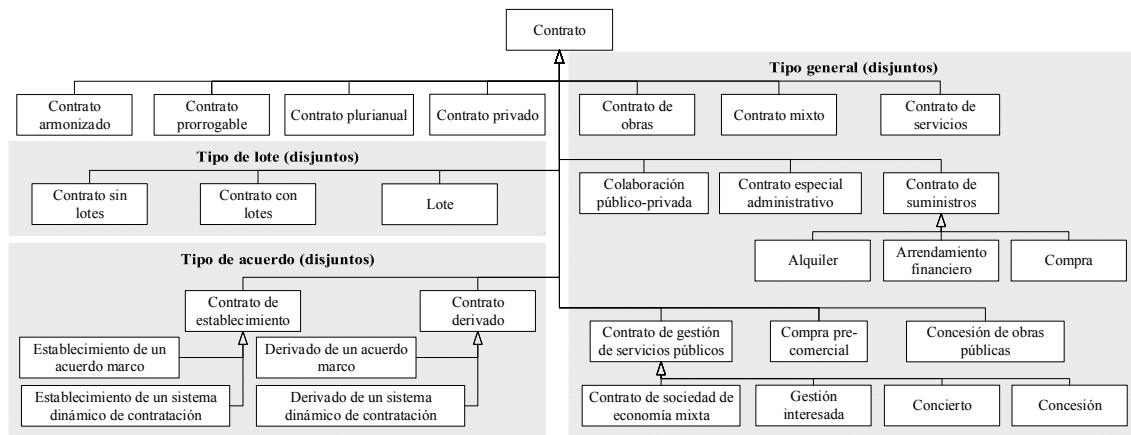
Contrato

Contrato armonizado

Contrato prorrogable

Contrato plurianual

Contrato privado

Tipo de lote (disjuntos)

Contrato sin lotes

Contrato con lotes

Lote

Tipo de acuerdo (disjuntos)

Contrato de establecimiento

Contrato derivado

Establecimiento de un acuerdo marco

Establecimiento de un sistema dinámico de contratación

Derivado de un acuerdo marco

Derivado de un sistema dinámico de contratación

Tipo general (disjuntos)

Contrato de obras

Contrato mixto

Contrato de servicios

Colaboración público-privada

Contrato especial administrativo

Contrato de suministros

Alquiler

Arrendamiento financiero

Compra

Contrato de gestión de servicios públicos

Compra pre-comercial

Concesión de obras públicas

Contrato de sociedad de economía mixta

Gestión interesada

Concierto

Concesión